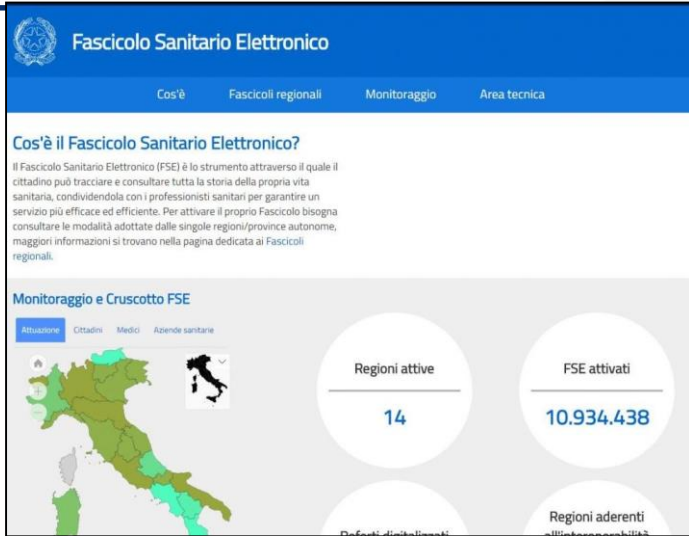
Fascicolo Sanitario Elettronico

Cos'è | Fascicoli regionali | Monitoraggio | Area tecnica

Cos'è il Fascicolo Sanitario Elettronico?

Il Fascicolo Sanitario Elettronico (FSE) è lo strumento attraverso il quale il cittadino può tracciare e consultare tutta la storia della propria vita sanitaria, condividendola con i professionisti sanitari per garantire un servizio più efficace ed efficiente. Per attivare il proprio Fascicolo bisogna consultare le modalità adottate dalle singole regioni/province autonome, maggiori informazioni si trovano nella pagina dedicata ai Fascicoli regionali.

Monitoraggio e Cruscotto FSE

Attuazione | Cittadini | Medici | Aziende sanitarie

Regioni attive
14

FSE attivati
10.934.438

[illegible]

Regioni aderenti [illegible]